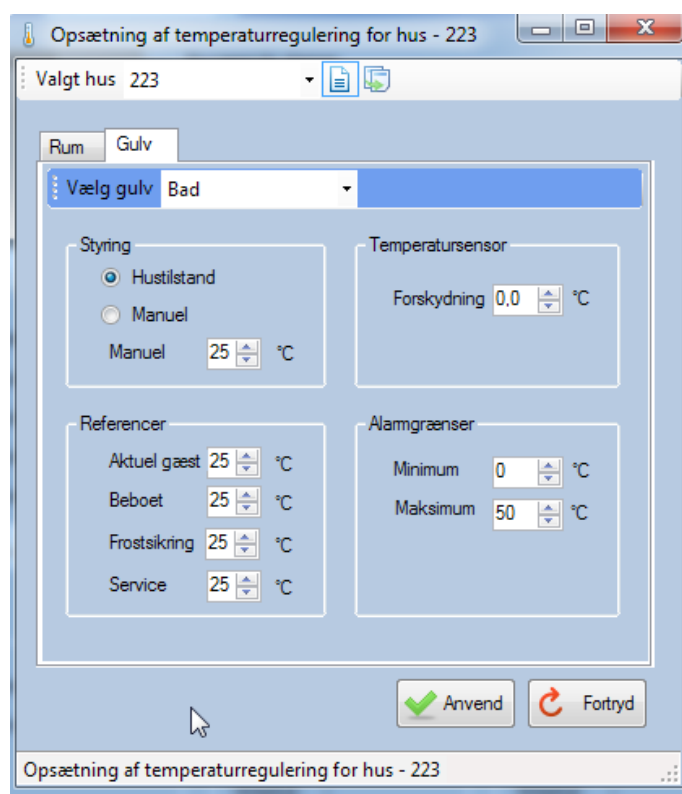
Opsætning af temperaturregulering for hus - 223

Valgt hus 223

Rum Gulv

Vælg gulv Bad

Styring
Hustilstand
Manuel
Manuel 25 °C

Temperatursensor
Forskydning 0,0 °C

Referencer
Aktuel gæst 25 °C
Beboet 25 °C
Frostsikring 25 °C
Service 25 °C

Alarmgrænser
Minimum 0 °C
Maksimum 50 °C

Anvend Fortryd

Opsætning af temperaturregulering for hus - 223